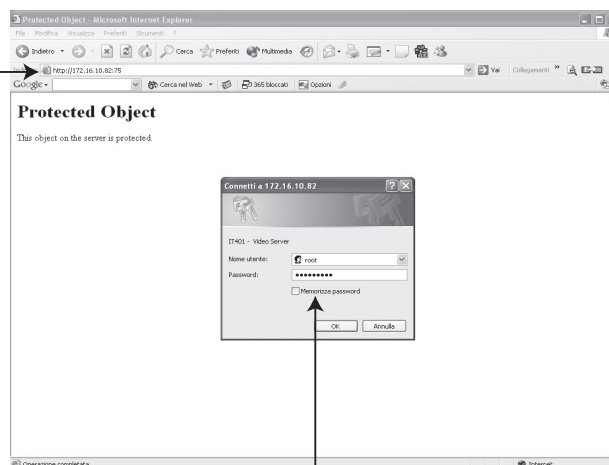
Protected Object - Microsoft Internet Explorer

File Modifica Visualizza Preferiti Strumenti ?

Indietro Cerca Preferiti Multimedia

Indirizzo http://172.16.10.82:75

Vai Collegamenti

Google Cerca nel Web 365 bloccati Opzioni

Protected Object

This object on the server is protected.

Connetti a 172.16.10.82

IT401 - Video Server

Nome utente: root

Password: •••••••••

Memorizza password

OK Annulla

Operazione completata

Internet